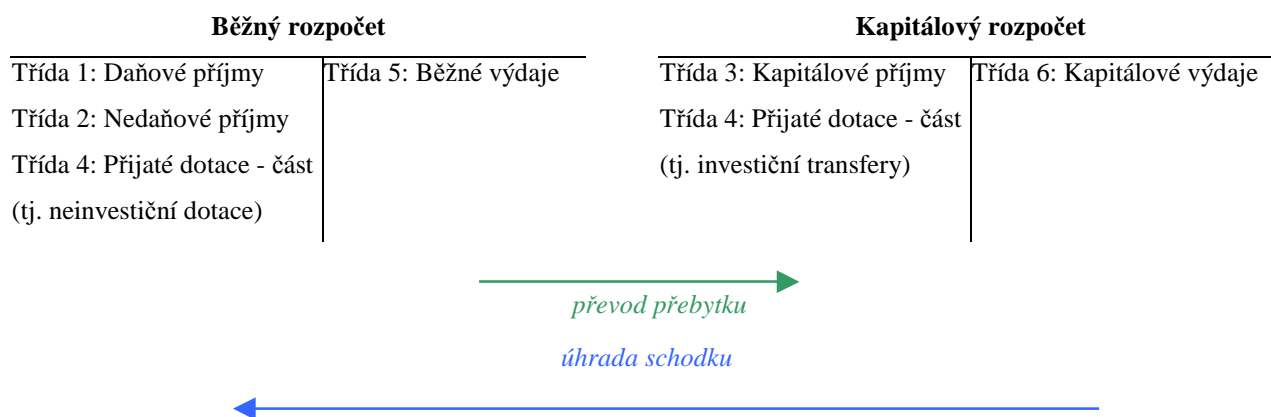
**Běžný rozpočet**

| Třída 1: Daňové příjmy | Třída 5: Běžné výdaje |
|---|---|
| Třída 2: Nedaňové příjmy | |
| Třída 4: Přijaté dotace - část | |
| (tj. neinvestiční dotace) | |

**Kapitálový rozpočet**

| Třída 3: Kapitálové příjmy | Třída 6: Kapitálové výdaje |
|---|---|
| Třída 4: Přijaté dotace - část | |
| (tj. investiční transfery) | |

*převod přebytku*

*úhrada schodku*